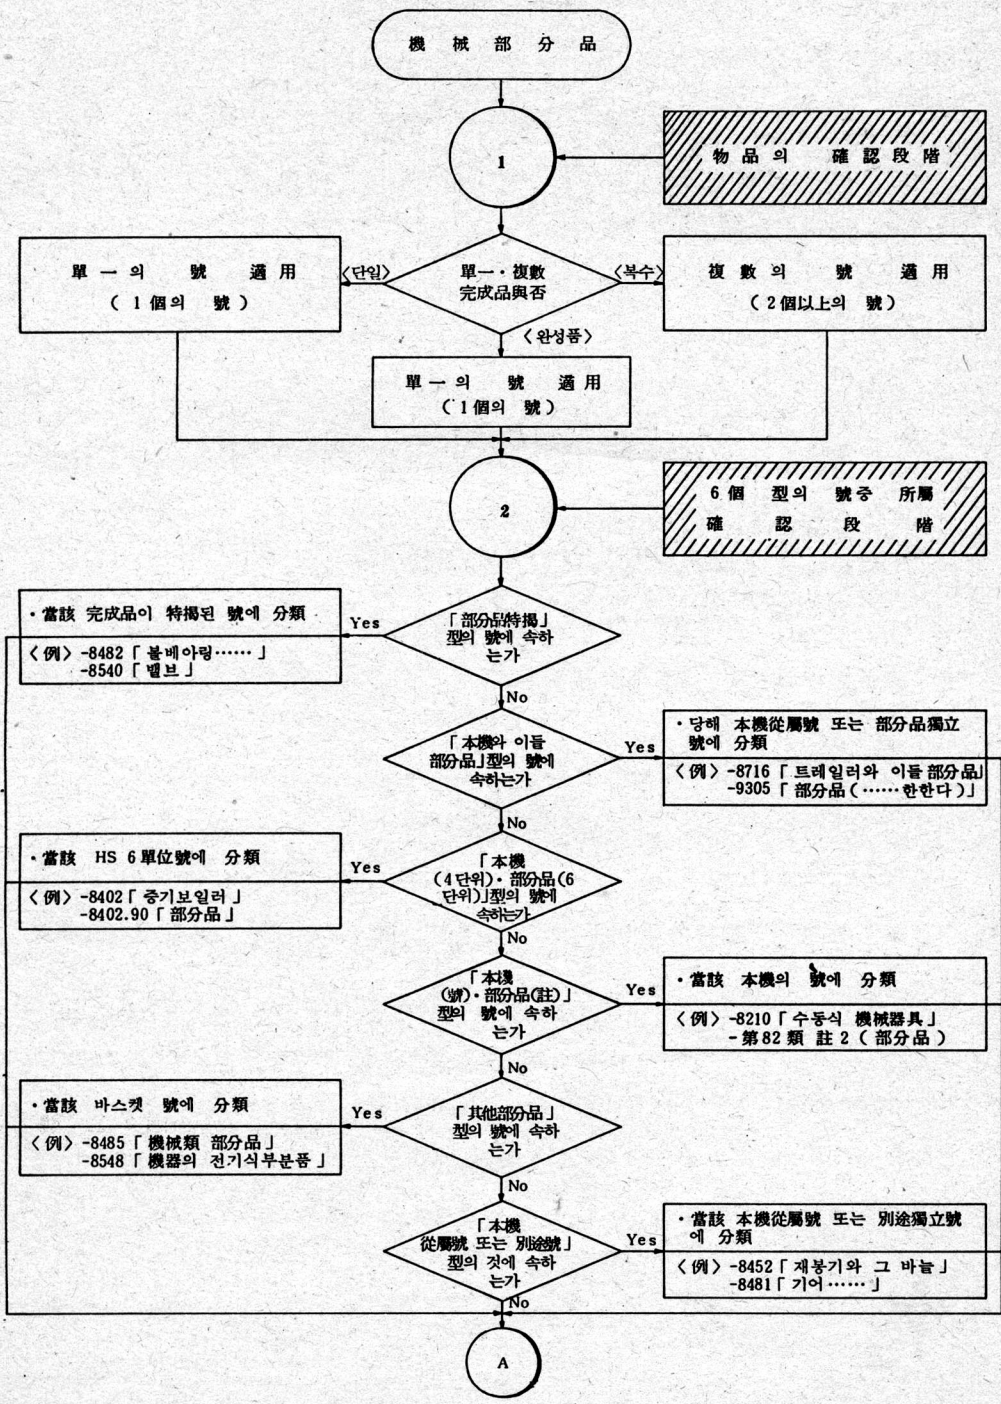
機 械 部 分 品

1

物 品 의 確 認 段 階

單 一 의 號 適 用
( 1 個의 號 )

〈단일〉

單一・複數
完成品與否

〈복수〉

複 數 의 號 適 用
( 2 個以上의 號 )

〈완성품〉

單 一 의 號 適 用
( 1 個의 號 )

2

6 個 型의 號중 所屬
確 認 段 階

・當該 完成品이 特揭된 號에 分類
〈例〉-8482「볼베아링……」
-8540「밸브」

Yes

「部分品特揭」
型의 號에 속하
는가

No

「本機와 이들
部分品」型의 號에
속하는가

Yes

・당해 本機從屬號 또는 部分品獨立
號에 分類
〈例〉-8716「트레일러와 이들 部分品」
-9305「部分品(……한한다)」

No

・當該 HS 6 單位號에 分類
〈例〉-8402「증기보일러」
-8402.90「部分品」

Yes

「本機
(4단위)・部分品(6
단위)」型의 號에
속하는가

No

「本機
(號)・部分品(註)」
型의 號에 속하
는가

Yes

・當該 本機의 號에 分類
〈例〉-8210「수동식 機械器具」
-第82類 註 2(部分品)

No

・當該 바스켓 號에 分類
〈例〉-8485「機械類 部分品」
-8548「機器의 전기식부분품」

Yes

「其他部分品」
型의 號에 속하
는가

No

「本機
從屬號 또는 別途號」
型의 것에 속하
는가

Yes

・當該 本機從屬號 또는 別途獨立號
에 分類
〈例〉-8452「재봉기와 그 바늘」
-8481「기어……」

No

A